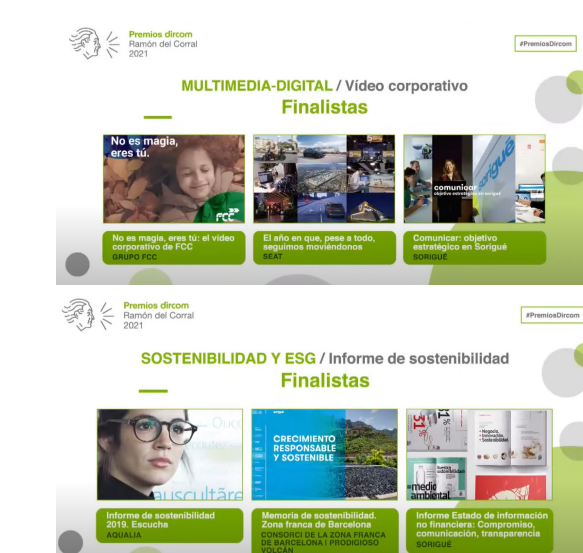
Premios dircom
Ramón del Corral
2021

#PremiosDircom

MULTIMEDIA-DIGITAL / Vídeo corporativo
Finalistas

No es magia, eres tú.

FCC

comunicar
objetivo estratégico en sorigué

sorigué

No es magia, eres tú: el vídeo corporativo de FCC
GRUPO FCC

El año en que, pese a todo, seguimos moviéndonos
SEAT

Comunicar: objetivo estratégico en Sorigué
SORIGUÉ

Premios dircom
Ramón del Corral
2021

#PremiosDircom

SOSTENIBILIDAD Y ESG / Informe de sostenibilidad
Finalistas

auscultare

CRECIMIENTO RESPONSABLE Y SOSTENIBLE

medio ambiental

Informe de sostenibilidad 2019. Escucha
AQUALIA

Memoria de sostenibilidad. Zona franca de Barcelona
CONSORCI DE LA ZONA FRANCA DE BARCELONA I PRODIGIOSO VOLCÁN

Informe Estado de información no financiera: Compromiso, comunicación, transparencia
SORIGUÉ